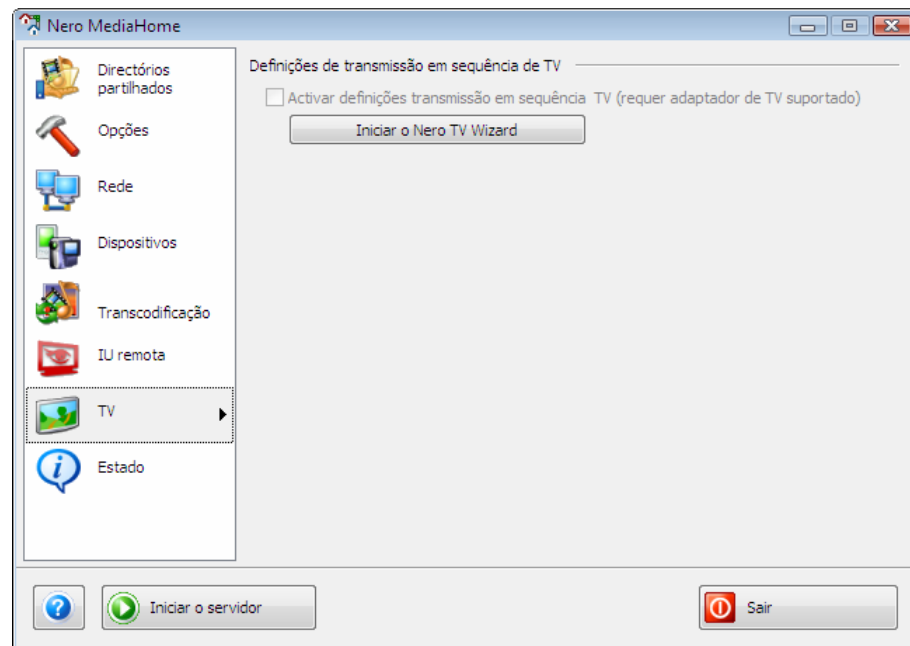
Nero MediaHome

Directórios partilhados

Opções

Rede

Dispositivos

Transcodificação

IU remota

TV

Estado

Definições de transmissão em sequência de TV

Activar definições transmissão em sequência TV (requer adaptador de TV suportado)

Iniciar o Nero TV Wizard

?

Iniciar o servidor

Sair